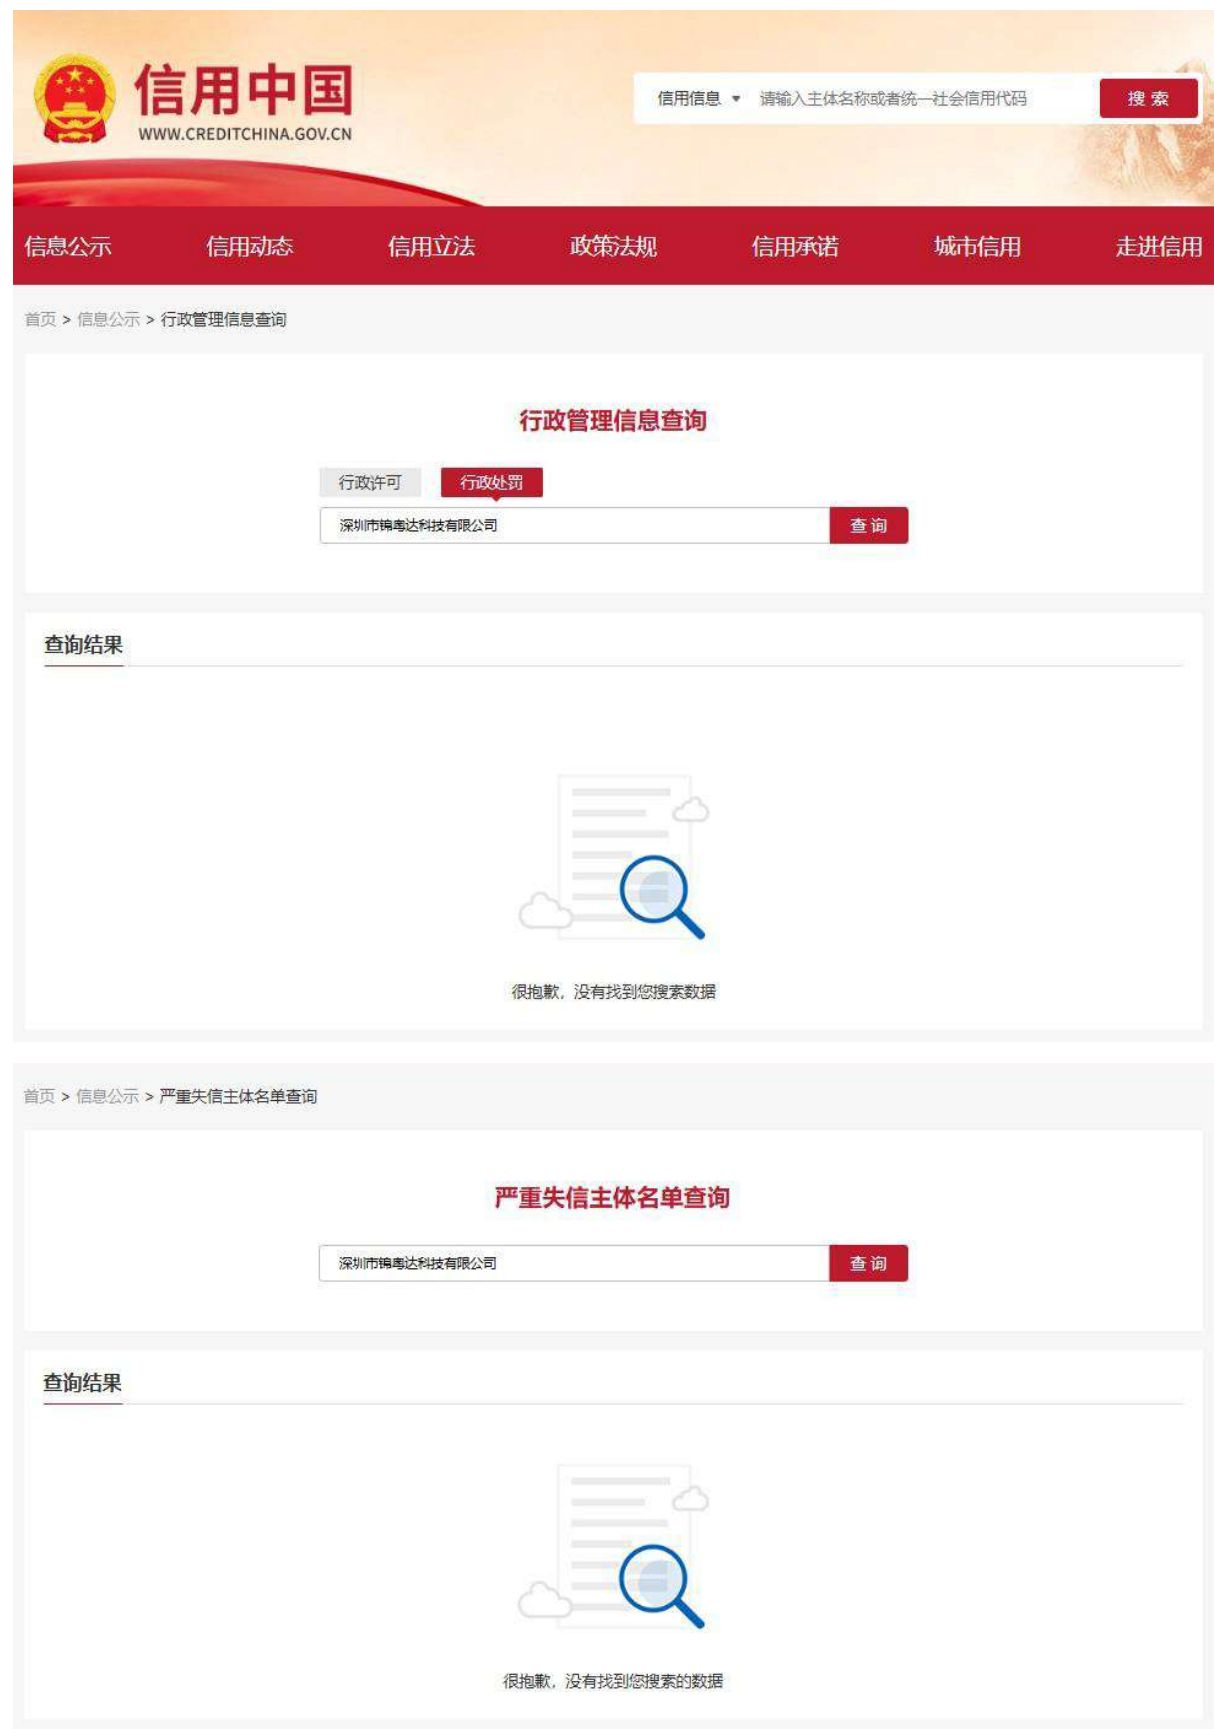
信用中国
WWW.CREDITCHINA.GOV.CN

信用信息 ▾ 请输入主体名称或者统一社会信用代码 搜索

信息公示 信用动态 信用立法 政策法规 信用承诺 城市信用 走进信用

首页 > 信息公示 > 行政管理信息查询

行政管理信息查询

行政许可 行政处罚

深圳市锦禹达科技有限公司 查询

查询结果

很抱歉，没有找到您搜索数据

首页 > 信息公示 > 严重失信主体名单查询

严重失信主体名单查询

深圳市锦禹达科技有限公司 查询

查询结果

很抱歉，没有找到您搜索的数据